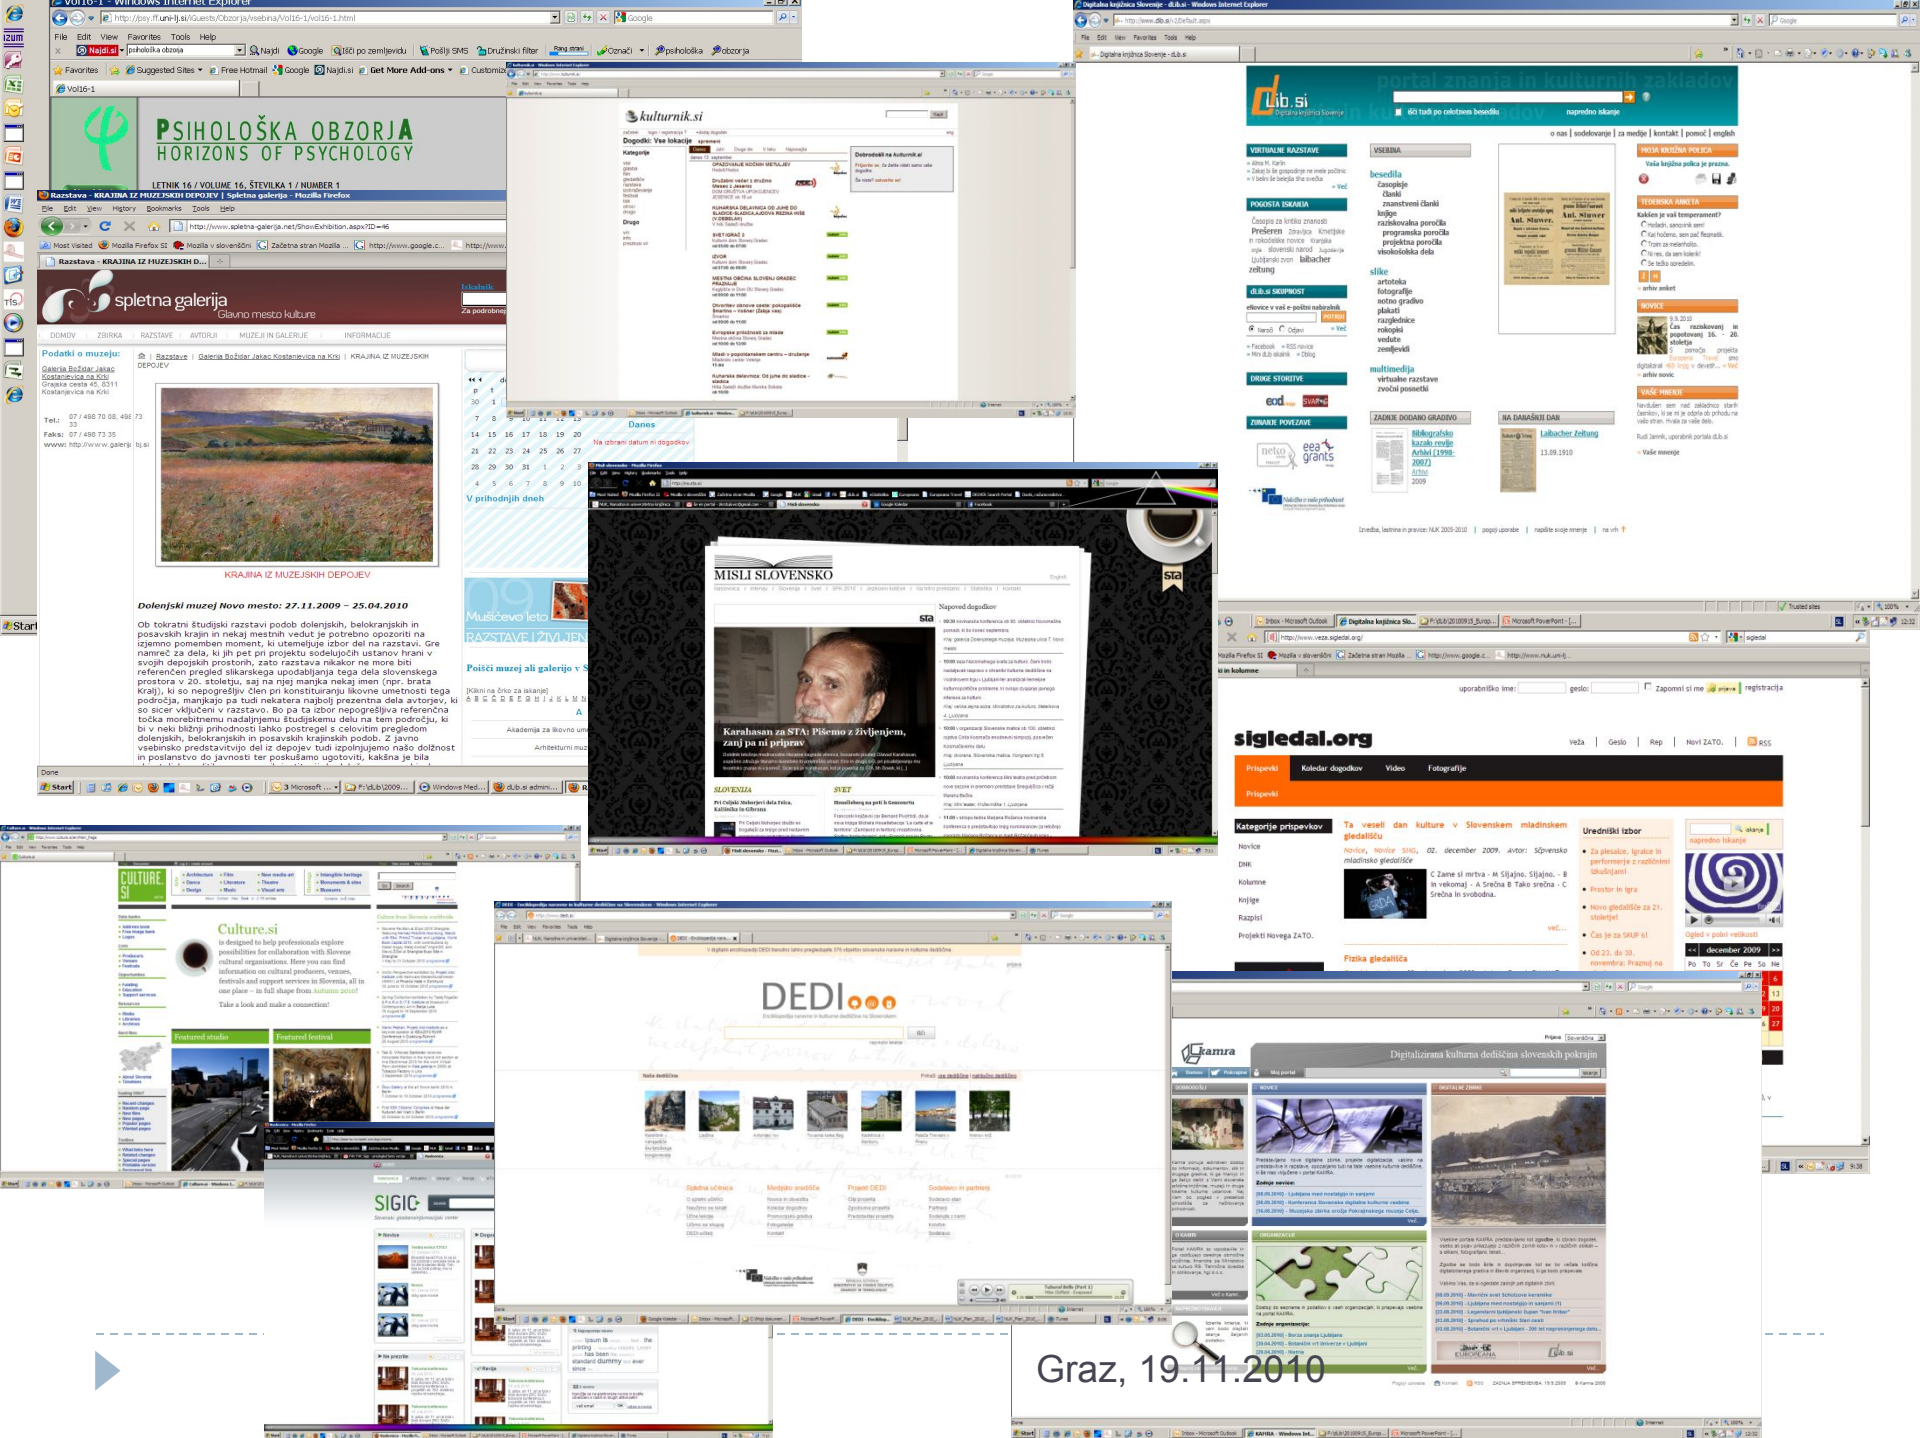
Vol16-1 - Windows Internet Explorer

http://psy.ff.uni-lj.si/iGuests/Obzorja/vsebina/Vol16-1/vol16-1.html

File Edit View Favorites Tools Help

Favorites Suggested Sites Free Hotmail Google Najdi.si Get More Add-ons

Vol16-1

PSIHOLOŠKA OBZORJA
HORIZONS OF PSYCHOLOGY

LETNIK 16 / VOLUME 16, ŠTEVILKA 1 / NUMBER 1

Razstava - KRAJINA IZ MUZEJSKIH DEPOJEV | Spletna galerija - Mozilla Firefox

File Edit View History Bookmarks Tools Help

http://www.spletna-galerija.net/ShowExhibition.aspx?ID=46

spletna galerija
Glavno mesto kulture

DOMOV ZBIRKA RAZSTAVE AVTORJI MUZEJI IN GALERIJE INFORMACIJE

Podatki o muzeju:

Galerija Božidar Jakac Kostanjevica na Krki
Grajska cesta 45, 8311 Kostanjevica na Krki

Tel.: 07 / 498 70 08, 498 73 33
Faks: 07 / 498 73 35

Razstave | Galerija Božidar Jakac Kostanjevica na Krki | KRAJINA IZ MUZEJSKIH DEPOJEV

KRAJINA IZ MUZEJSKIH DEPOJEV

Dolenjski muzej Novo mesto: 27.11.2009 – 25.04.2010

Ob tokratni študijski razstavi podob dolenjskih, belokranjskih in posavskih krajin in nekaj mestnih vedut je potrebno opozoriti na izjemno pomemben moment, ki utemeljuje izbor del na razstavi. Gre namreč za dela, ki jih pet pri projektu sodelujočih umetnostnih muzejev hrani v svojih depojskih prostorih, zato razstava nikakor ne more biti referenčen pregled slikarskega upodabljanja tega dela slovenskega prostora v 20. stoletju, saj na njej manjka nekaj imen (npr. brata Kralj), ki so nepogrešljiv člen pri konstituiranju likovne umetnosti tega področja, manjkajo pa tudi nekatera najbolj prezentna dela avtorjev, ki so sicer vključeni v razstavo.

Danes
V prihodnjih dneh

Poišči muzej ali galerijo v S

kulturnik.si

Dogodki: Vse lokacije

Dobrodošli na kulturnik.si

MISLI SLOVENSKO

Karahasan za STA: Pišemo z življenjem, zanj pa ni priprav

SLOVENIJA
SVET

dLib.si
Digitalna knjižnica Slovenije

portal znanja in kulturnih zakladov

o nas | sodelovanje | za medije | kontakt | pomoč | english

VIRTUALNE RAZSTAVE
POGOSTA ISKANJA
DRUGE STORITVE
ZUNANJE POVEZAVE
VSEBINA

besedila
časopisje
članki
znanstveni članki
knjige
raziskovalna poročila
programska poročila
projektna poročila
visokošolska dela

slike
artoteka
fotografije
notno gradivo
plakati
razglednice
rokopisi
vedute
zemljevidi

multimedija
virtualne razstave
zvočni posnetki

ZADNJE DODANO GRADIVO
NA DANAŠNJI DAN

Laibacher Zeitung
13.09.1910

MOJA KNJIŽNA POLICA
TEDENSKA ANKETA
NOVICE
VAŠE MNENJE

sigledal.org

Prispevki Koledar dogodkov Video Fotografije

Kategorije prispevkov

Novice
DNK
Kolumne
Knjige
Razpisi
Projekti Novega ZATO.

Ta veseli dan kulture v Slovenskem mladinskem gledališču

Fizika gledališča

Uredniški izbor

december 2009

Culture.si

is designed to help professionals explore possibilities for collaboration with Slovene cultural organisations. Here you can find information on cultural producers, venues, festivals and support services in Slovenia, all in one place – in full shape from Autumn 2010!

Take a look and make a connection!

Featured studio
Featured festival

SIGIC

DEDI

Kamra

Digitalizirana kulturna dediščina slovenskih pokrajin

Graz, 19.11.2010